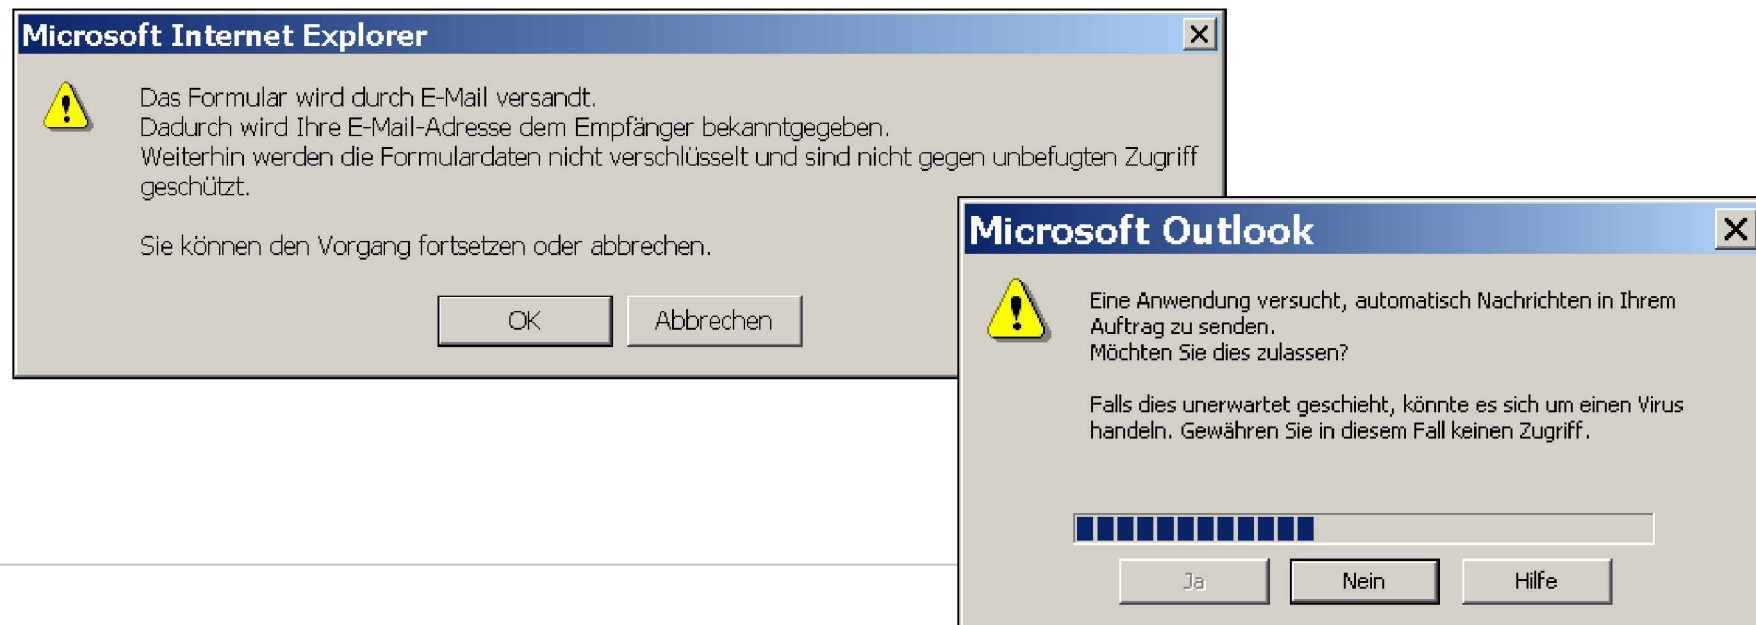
Microsoft Internet Explorer

Das Formular wird durch E-Mail versandt.
Dadurch wird Ihre E-Mail-Adresse dem Empfänger bekanntgegeben.
Weiterhin werden die Formulardaten nicht verschlüsselt und sind nicht gegen unbefugten Zugriff geschützt.

Sie können den Vorgang fortsetzen oder abbrechen.

OK Abbrechen

Microsoft Outlook

Eine Anwendung versucht, automatisch Nachrichten in Ihrem Auftrag zu senden.
Möchten Sie dies zulassen?

Falls dies unerwartet geschieht, könnte es sich um einen Virus handeln. Gewähren Sie in diesem Fall keinen Zugriff.

Ja Nein Hilfe